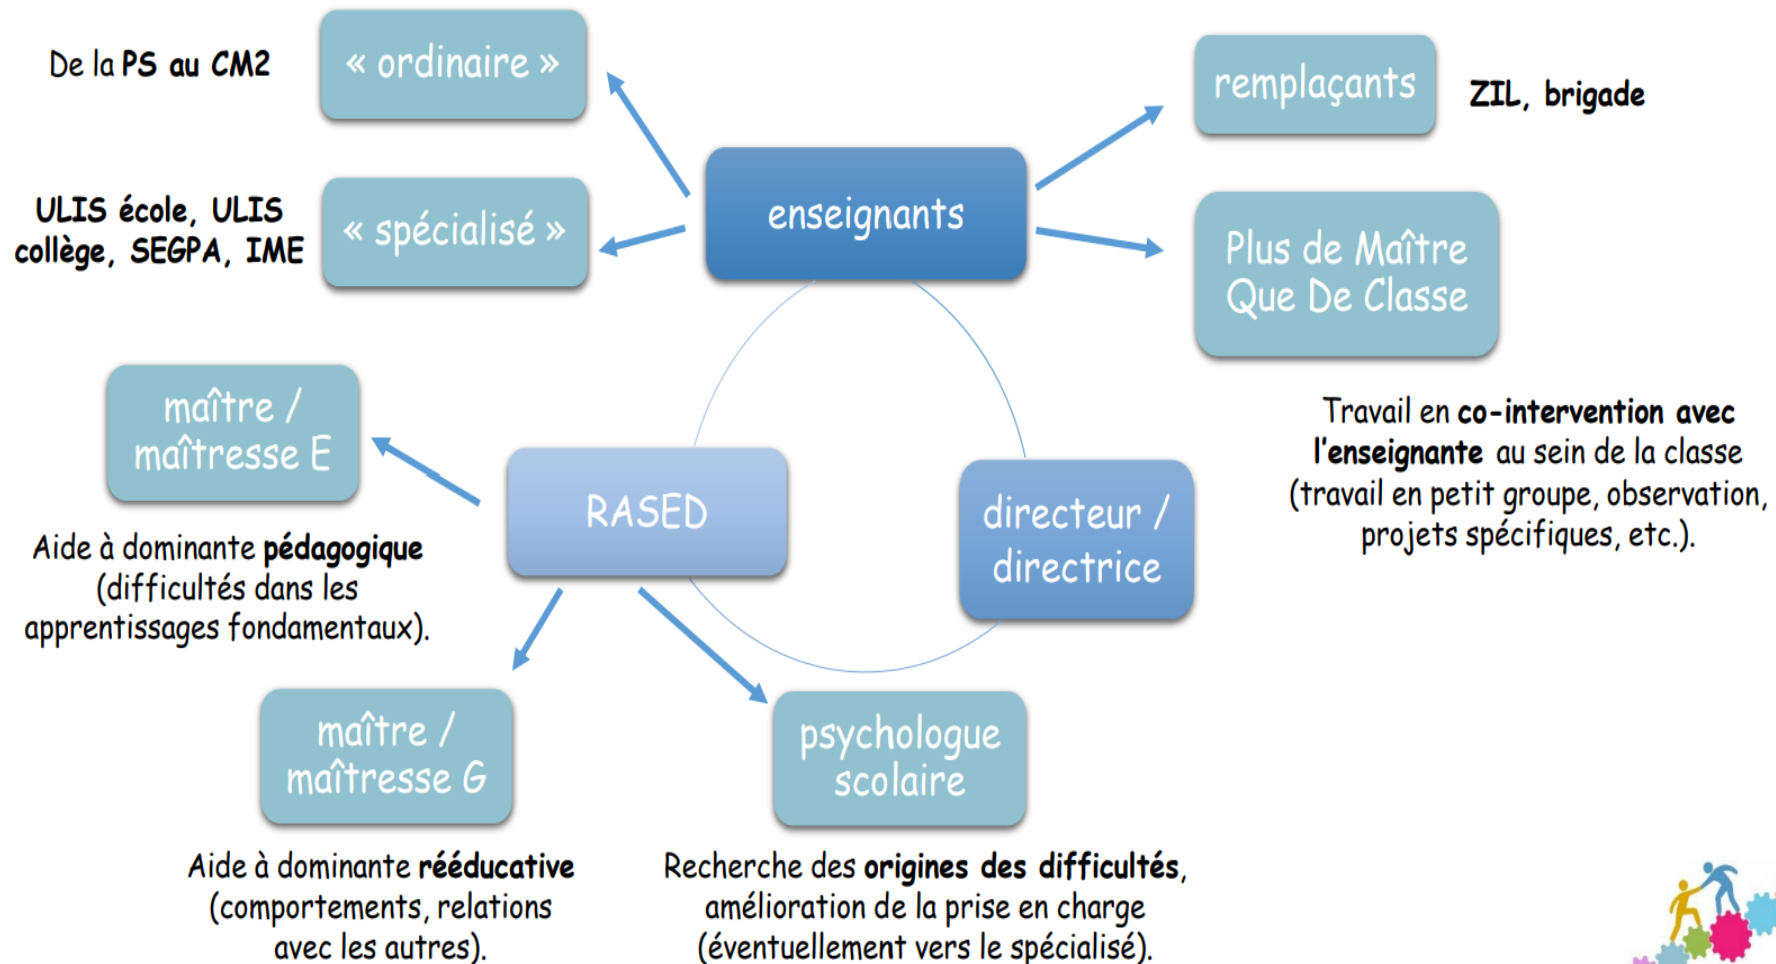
De la PS au CM2

« ordinaire »

remplaçants

ZIL, brigade

enseignants

ULIS école, ULIS collège, SEGPA, IME

« spécialisé »

Plus de Maître Que De Classe

Travail en co-intervention avec l'enseignante au sein de la classe (travail en petit groupe, observation, projets spécifiques, etc.).

maître / maîtresse E

RASED

directeur / directrice

Aide à dominante pédagogique (difficultés dans les apprentissages fondamentaux).

maître / maîtresse G

psychologue scolaire

Aide à dominante rééducative (comportements, relations avec les autres).

Recherche des origines des difficultés, amélioration de la prise en charge (éventuellement vers le spécialisé).